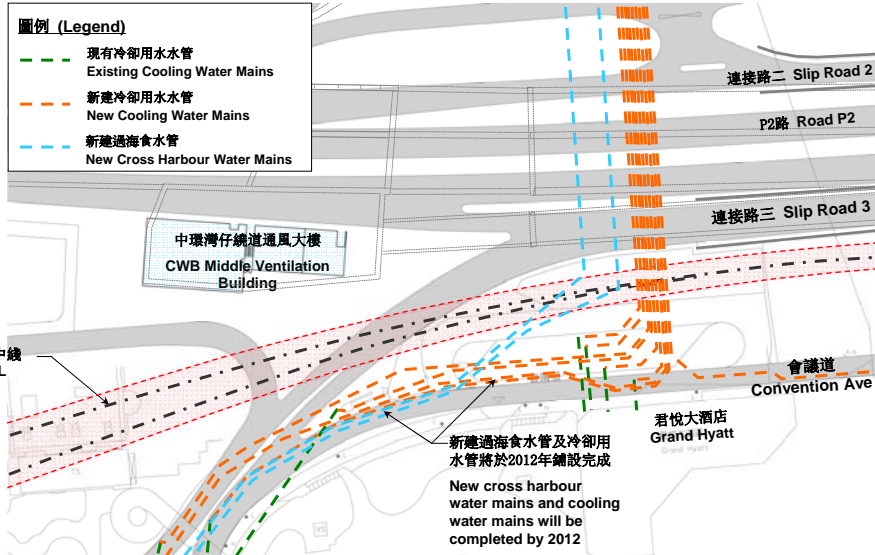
圖例 (Legend)

現有冷卻用水水管
Existing Cooling Water Mains

新建冷卻用水水管
New Cooling Water Mains

新建過海食水管
New Cross Harbour Water Mains

連接路二 Slip Road 2

P2路 Road P2

連接路三 Slip Road 3

中環灣仔繞道通風大樓
CWB Middle Ventilation Building

中綫
L

會議道
Convention Ave

君悅大酒店
Grand Hyatt

新建過海食水管及冷卻用水管將於2012年鋪設完成

New cross harbour water mains and cooling water mains will be completed by 2012